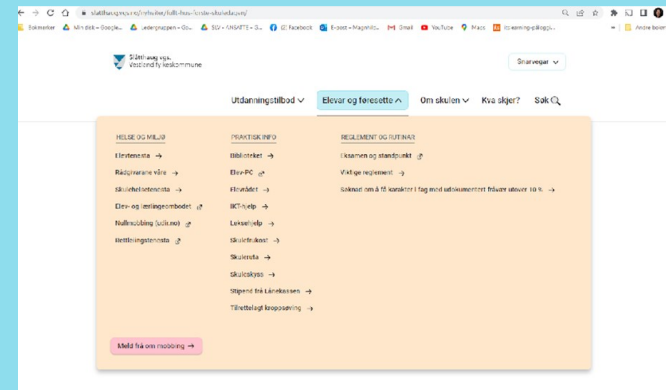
slatthaug.vgs.no/nyheiter/kollt-frei-forste-skuledagen/

Bokmerker  Min disk – Google...  Ledergruppen – Go...  SO – ANSATTE – G...  EE Facebook  Excel – Maginivå...  Gmail  YouTube  Maps  Its-learning-pålogg...  Andre bokm

Slåtthaug vgs.
Vestland fylkeskommune

Snarvegar

Utdanningstilbod  Elevar og føresette  Om skulen  Kva skjer?  Søk

HELSE OG MILJØ
Elevtenesta →
Rådgivarane våre →
Skulehelsetenesta →
Elev- og lærlingombodet
Nullmobbing (udir.no)
Rettleiingstenesta

PRAKTISK INFO
Biblioteket →
Elev-PC
Elevrådet →
IKT-hjelp →
Leksehjelp →
Skulefrukost →
Skulerute →
Skuleskyss →
Stipend frå Lånekassen →
Tilrettelagt kroppsøving →

REGLEMENT OG RUTINAR
Eksamen og standpunkt
Viktige reglement →
Søknad om å få karakter i fag med udokumentert fråvær utover 10 %. →

Meld frå om mobbing →